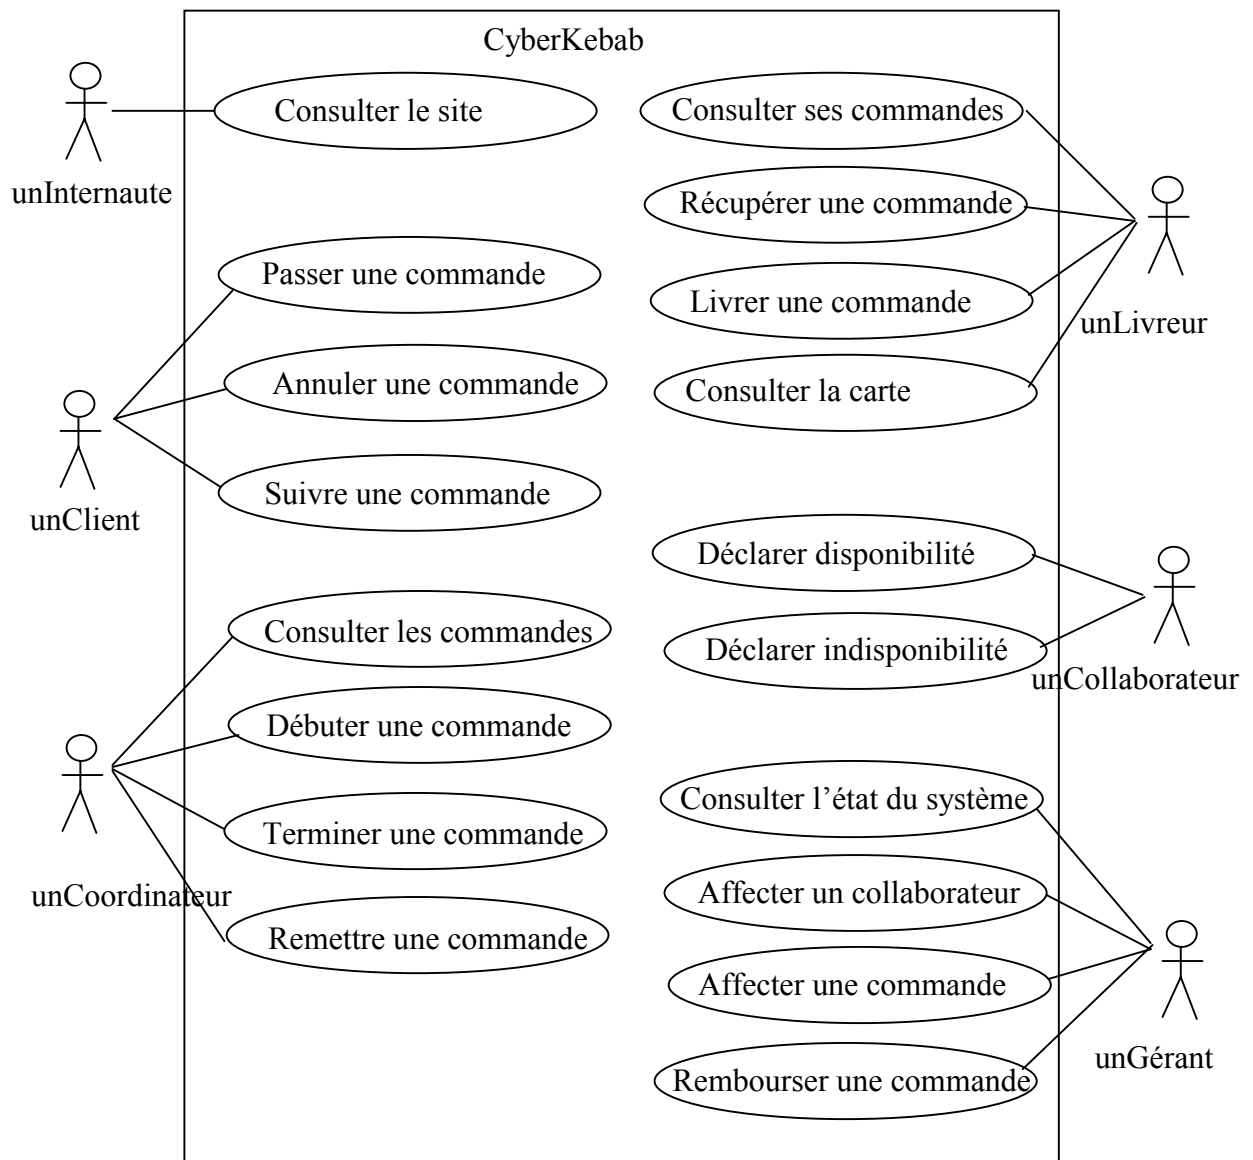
CyberKebab

unInternaute
Consulter le site

Passer une commande
Annuler une commande
Suivre une commande
unClient

Consulter les commandes
Débuter une commande
Terminer une commande
Remettre une commande
unCoordinateur

Consulter ses commandes
Récupérer une commande
Livrer une commande
Consulter la carte
unLivreur

Déclarer disponibilité
Déclarer indisponibilité
unCollaborateur

Consulter l'état du système
Affecter un collaborateur
Affecter une commande
Rembourser une commande
unGérant